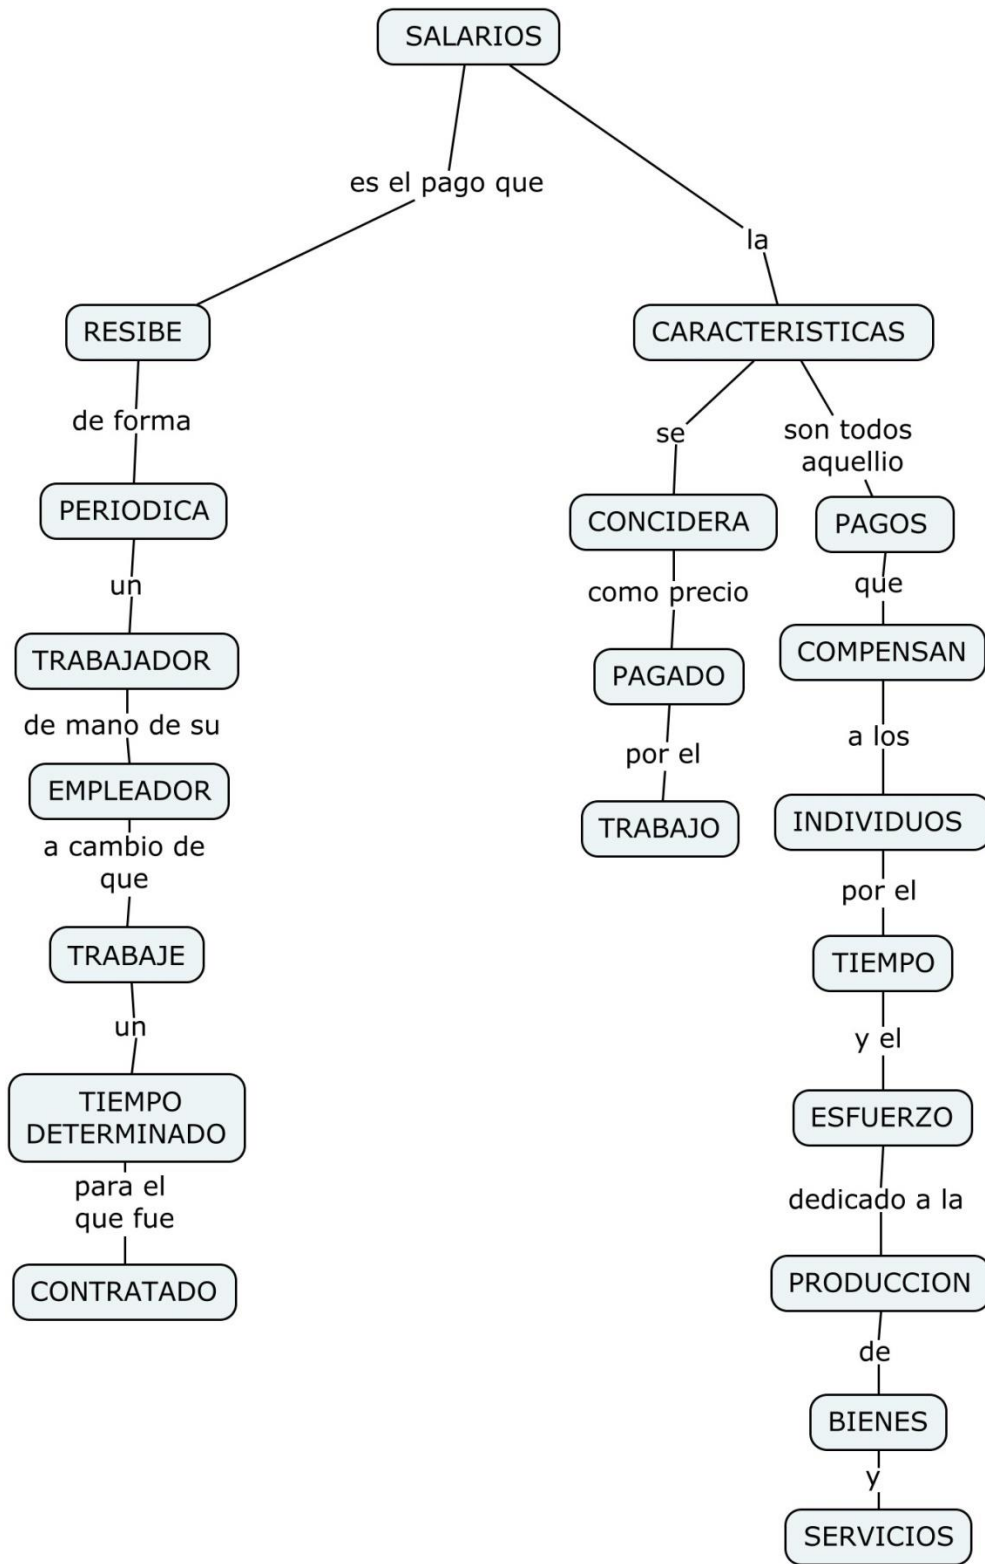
SALARIOS

es el pago que

RESIBE

de forma

PERIODICA

un

TRABAJADOR

de mano de su

EMPLEADOR

a cambio de que

TRABAJE

un

TIEMPO DETERMINADO

para el que fue

CONTRATADO

la

CARACTERISTICAS

se

CONCIDERA

como precio

PAGADO

por el

TRABAJO

son todos aquellio

PAGOS

que

COMPENSAN

a los

INDIVIDUOS

por el

TIEMPO

y el

ESFUERZO

dedicado a la

PRODUCCION

de

BIENES

y

SERVICIOS